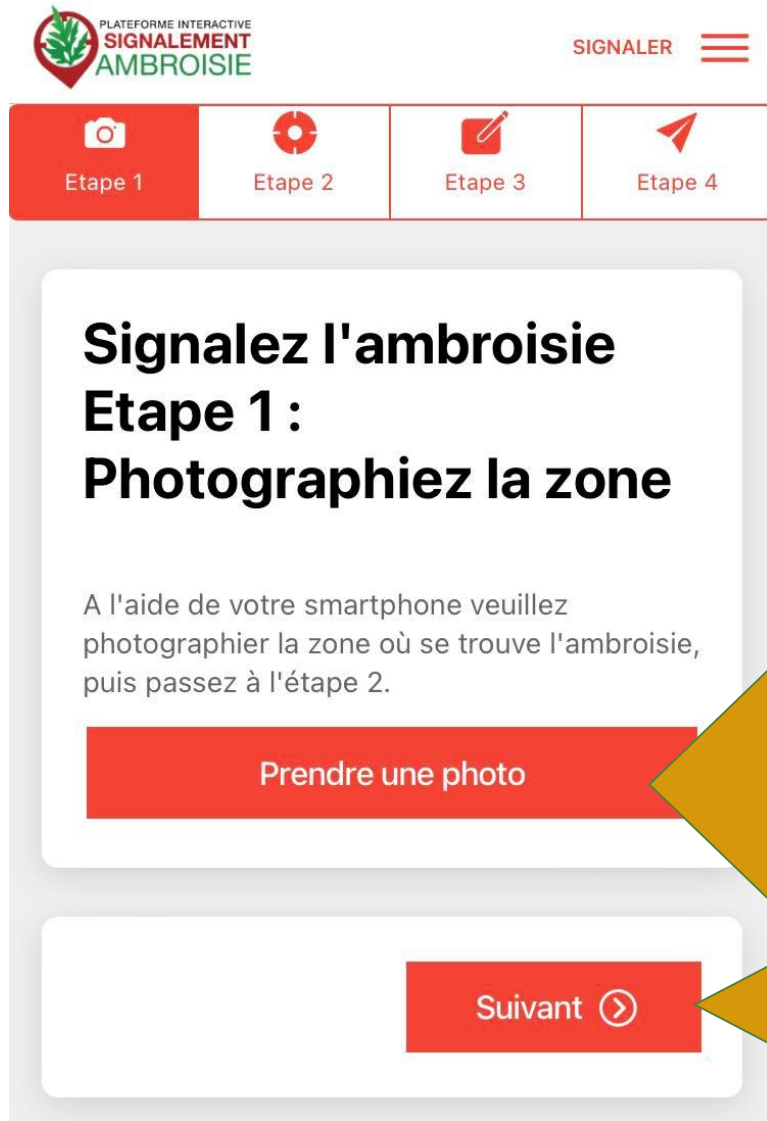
PLATEFORME INTERACTIVE
SIGNALEMENT
AMBROISIE

SIGNALER

Etape 1
Etape 2
Etape 3
Etape 4

Signalez l'ambroisie
Etape 1 :
Photographiez la zone

A l'aide de votre smartphone veuillez photographier la zone où se trouve l'ambroisie, puis passez à l'étape 2.

Prendre une photo

Suivant